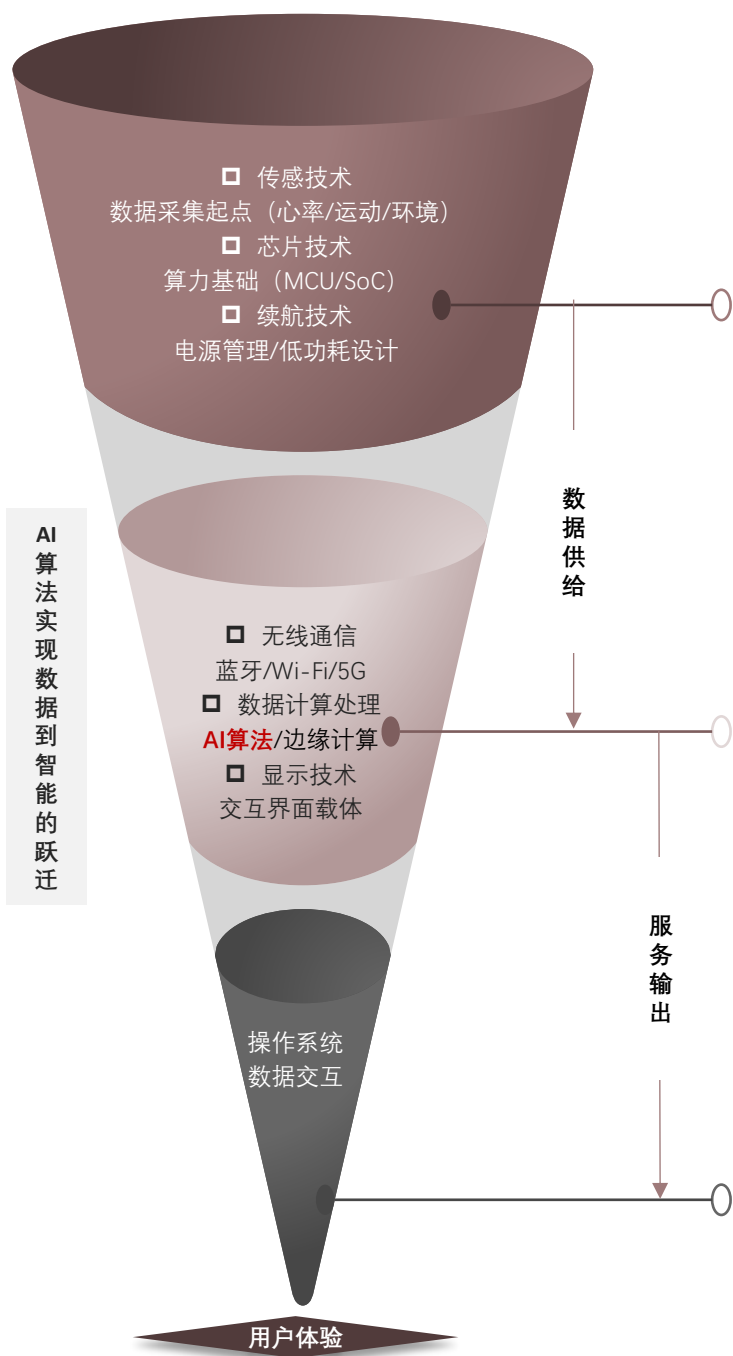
□ 传感技术
数据采集起点（心率/运动/环境）
□ 芯片技术
算力基础（MCU/SoC）
□ 续航技术
电源管理/低功耗设计

AI算法实现数据到智能的跃迁

数据供给

□ 无线通信
蓝牙/Wi-Fi/5G
□ 数据计算处理
AI算法/边缘计算
□ 显示技术
交互界面载体

服务输出

操作系统
数据交互

用户体验